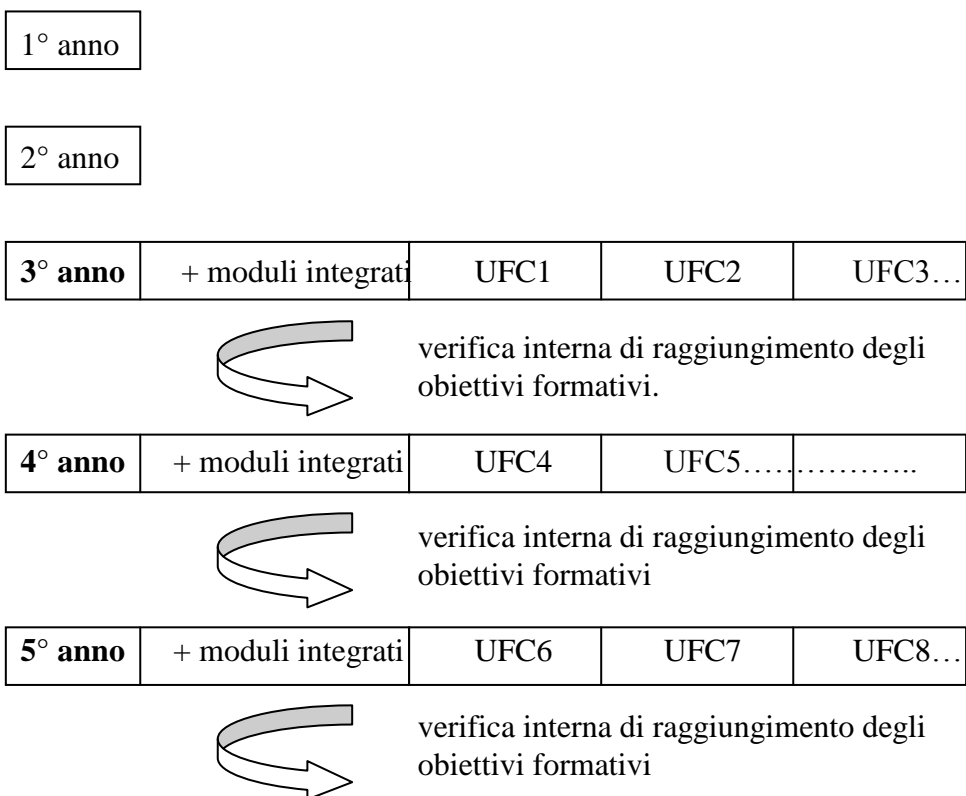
1° anno

2° anno

| **3° anno** | + moduli integrati | UFC1 | UFC2 | UFC3… |
|---|---|---|---|---|

verifica interna di raggiungimento degli obiettivi formativi.

| **4° anno** | + moduli integrati | UFC4 | UFC5………….. |
|---|---|---|---|

verifica interna di raggiungimento degli obiettivi formativi

| **5° anno** | + moduli integrati | UFC6 | UFC7 | UFC8… |
|---|---|---|---|---|

verifica interna di raggiungimento degli obiettivi formativi